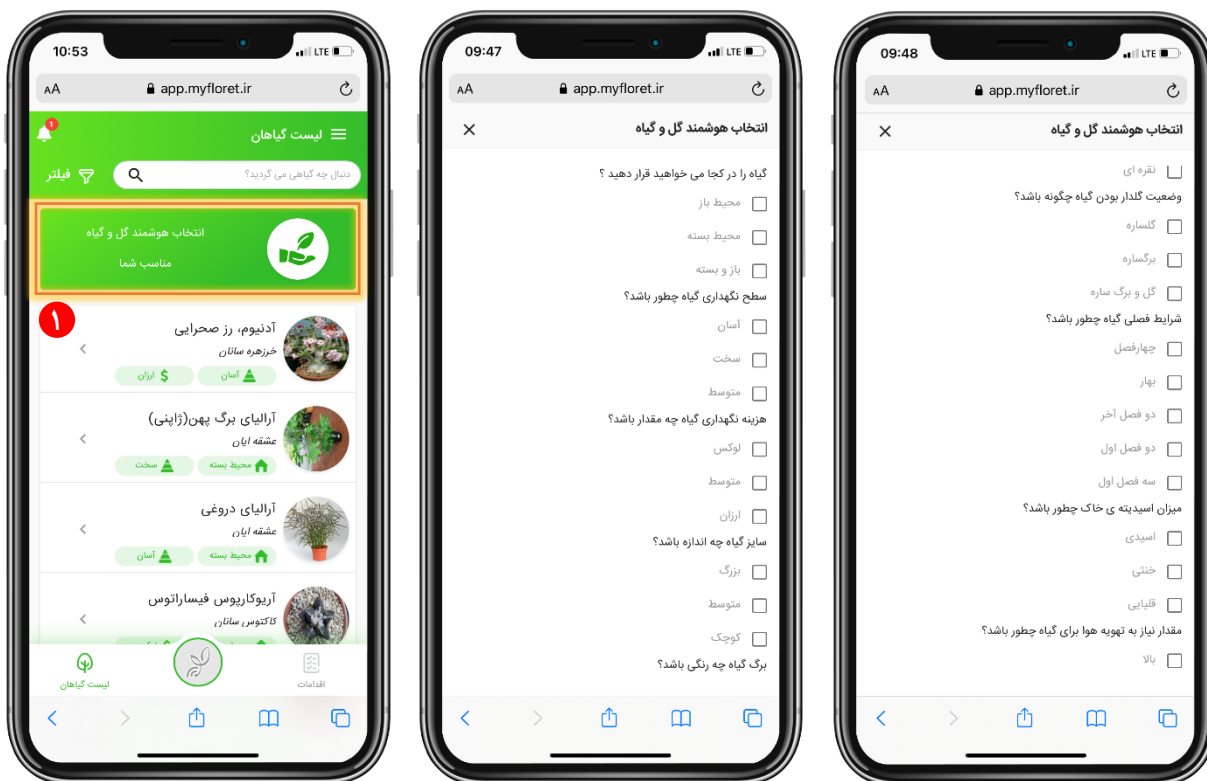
10:53
LTE
AA app.myfloret.ir

1
لیست گیاهان
دنبال چه گیاهی می گردید؟
فیلتر

انتخاب هوشمند گل و گیاه
مناسب شما

1
آدنیوم، رز صحرایی
خرزهره سانان
آسان
ارزان

آرالیای برگ پهن(ژاپنی)
عشقه ایان
محیط بسته
سخت

آرالیای دروغی
عشقه ایان
محیط بسته
آسان

آریوکارپوس فیساراتوس
کاکتوس سانان

لیست گیاهان
اقدامات

09:47
LTE
AA app.myfloret.ir

انتخاب هوشمند گل و گیاه

گیاه را در کجا می خواهید قرار دهید ؟
محیط باز
محیط بسته
باز و بسته
سطح نگهداری گیاه چطور باشد؟
آسان
سخت
متوسط
هزینه نگهداری گیاه چه مقدار باشد؟
لوکس
متوسط
ارزان
سایز گیاه چه اندازه باشد؟
بزرگ
متوسط
کوچک
برگ گیاه چه رنگی باشد؟

09:48
LTE
AA app.myfloret.ir

انتخاب هوشمند گل و گیاه

نقره ای
وضعیت گلدار بودن گیاه چگونه باشد؟
گلساره
برگساره
گل و برگ ساره
شرایط فصلی گیاه چطور باشد؟
چهارفصل
بهار
دو فصل آخر
دو فصل اول
سه فصل اول
میزان اسیدیته ی خاک چطور باشد؟
اسیدی
خنثی
قلیایی
مقدار نیاز به تهویه هوا برای گیاه چطور باشد؟
بالا